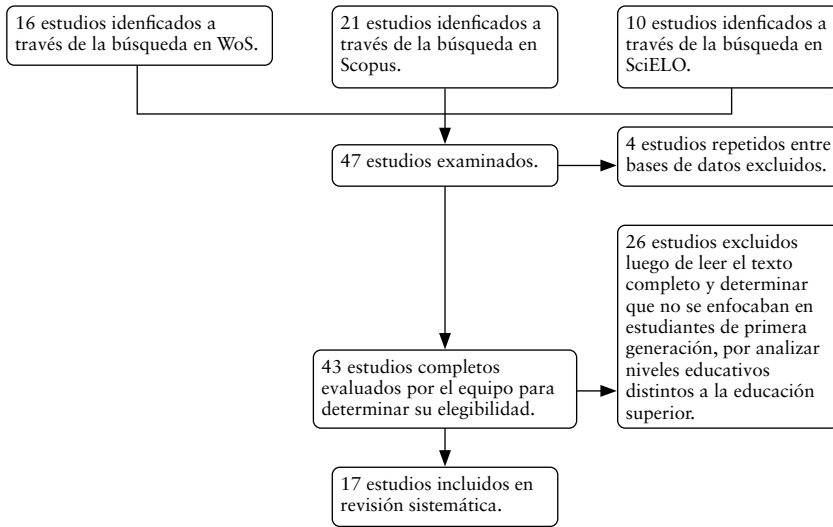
16 estudios idenficados a través de la búsqueda en WoS.

21 estudios idenficados a través de la búsqueda en Scopus.

10 estudios idenficados a través de la búsqueda en SciELO.

47 estudios examinados.

4 estudios repetidos entre bases de datos excluidos.

26 estudios excluidos luego de leer el texto completo y determinar que no se enfocaban en estudiantes de primera generación, por analizar niveles educativos distintos a la educación superior.

43 estudios completos evaluados por el equipo para determinar su elegibilidad.

17 estudios incluidos en revisión sistemática.